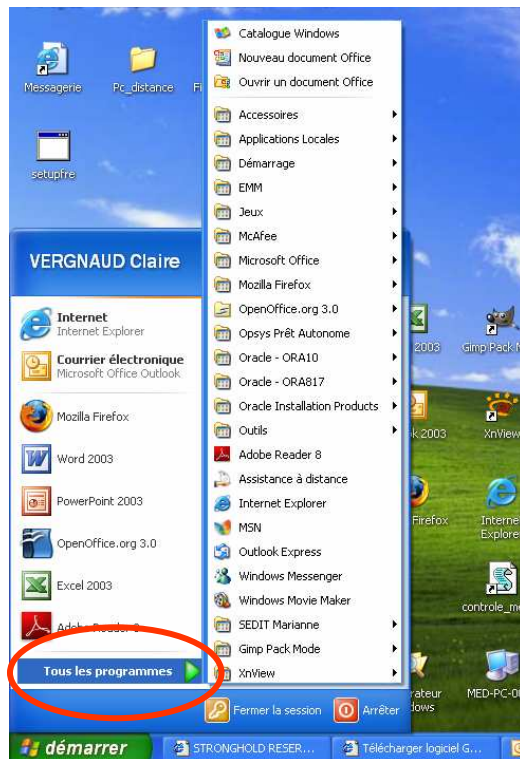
Messagerie

Pc_distance

Fi

setupfre

VERGNAUD Claire

Internet
Internet Explorer

Courrier électronique
Microsoft Office Outlook

Mozilla Firefox

Word 2003

PowerPoint 2003

OpenOffice.org 3.0

Excel 2003

Adobe Reader 8

Tous les programmes

Catalogue Windows
Nouveau document Office
Ouvrir un document Office
Accessoires
Applications Locales
Démarrage
EMM
Jeux
McAfee
Microsoft Office
Mozilla Firefox
OpenOffice.org 3.0
Opsys Prêt Autonome
Oracle - ORA10
Oracle - ORA817
Oracle Installation Products
Outils
Adobe Reader 8
Assistance à distance
Internet Explorer
MSN
Outlook Express
Windows Messenger
Windows Movie Maker
SEDIT Marianne
Gimp Pack Mode
XnView

Fermer la session
Arrêter

2003
Gimp Pack M

k 2003
XnView

Firefox
Interne Explore

controle_m

rateur dows
MED-PC-0

démarrer
STRONGHOLD RESER...
Télécharger logiciel G...